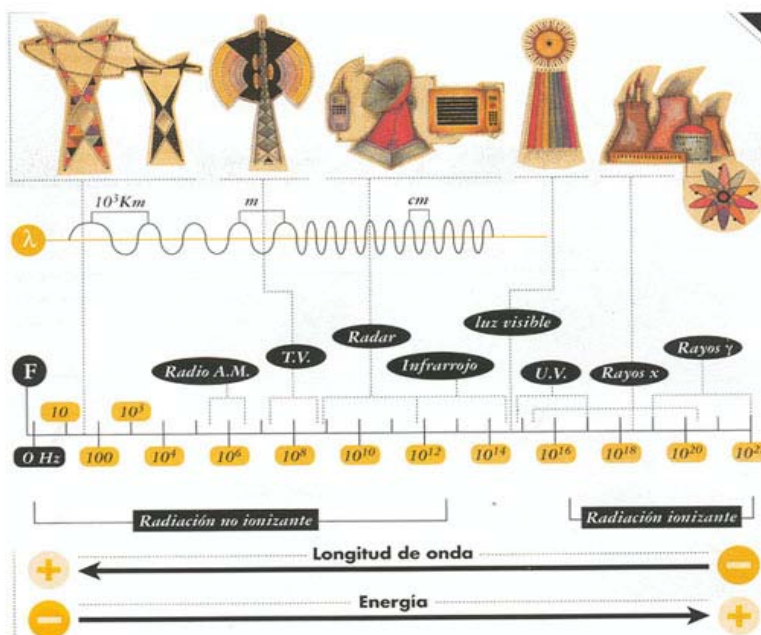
$10^3 Km$
m
cm
λ
luz visible
Radar
T.V.
Radio A.M.
Infrarrojo
U.V.
Rayos x
Rayos γ
F
10
$10^3$
0 Hz
100
$10^4$
$10^6$
$10^8$
$10^{10}$
$10^{12}$
$10^{14}$
$10^{16}$
$10^{18}$
$10^{20}$
$10^{2}$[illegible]
Radiación no ionizante
Radiación ionizante
+
Longitud de onda
−
−
Energía
+